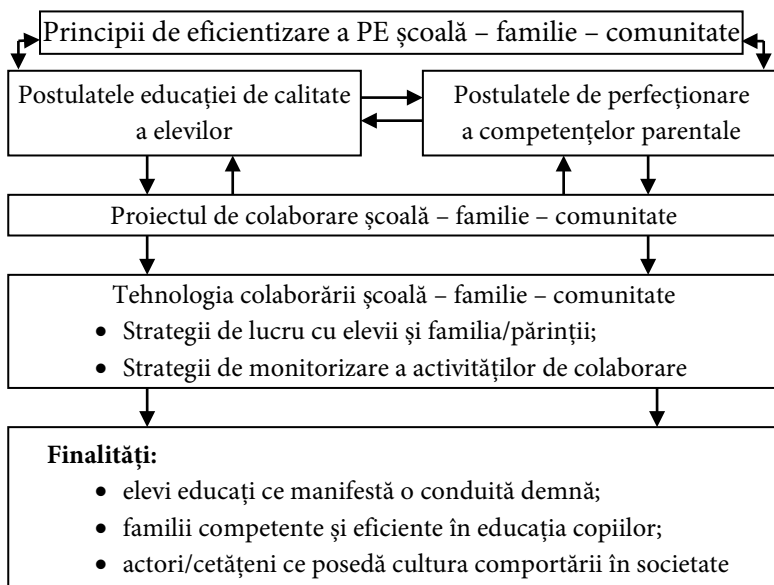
Principii de eficientizare a PE școală – familie – comunitate

Postulatele educației de calitate a elevilor

Postulatele de perfecționare a competențelor parentale

Proiectul de colaborare școală – familie – comunitate

Tehnologia colaborării școală – familie – comunitate

- Strategii de lucru cu elevii și familia/părinții;
- Strategii de monitorizare a activităților de colaborare

**Finalități:**

- elevi educați ce manifestă o conduită demnă;
- familii competente și eficiente în educația copiilor;
- actori/cetățeni ce posedă cultura comportării în societate